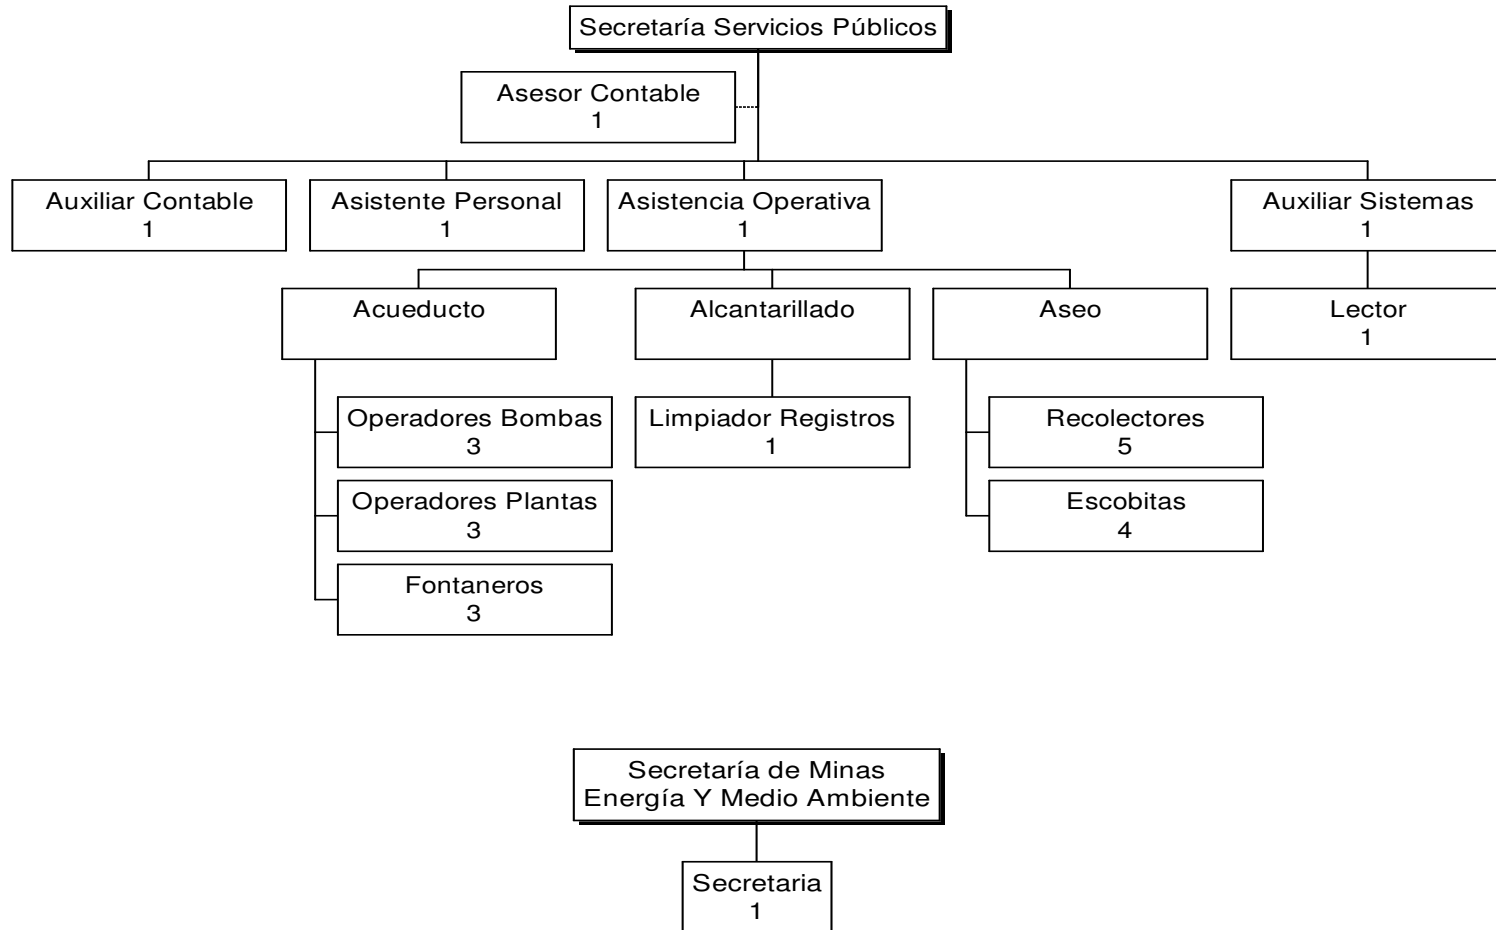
Secretaría Servicios Públicos

Asesor Contable
1

Auxiliar Contable
1

Asistente Personal
1

Asistencia Operativa
1

Auxiliar Sistemas
1

Acueducto

Alcantarillado

Aseo

Lector
1

Operadores Bombas
3

Limpiador Registros
1

Recolectores
5

Operadores Plantas
3

Escobitas
4

Fontaneros
3

Secretaría de Minas
Energía Y Medio Ambiente

Secretaria
1